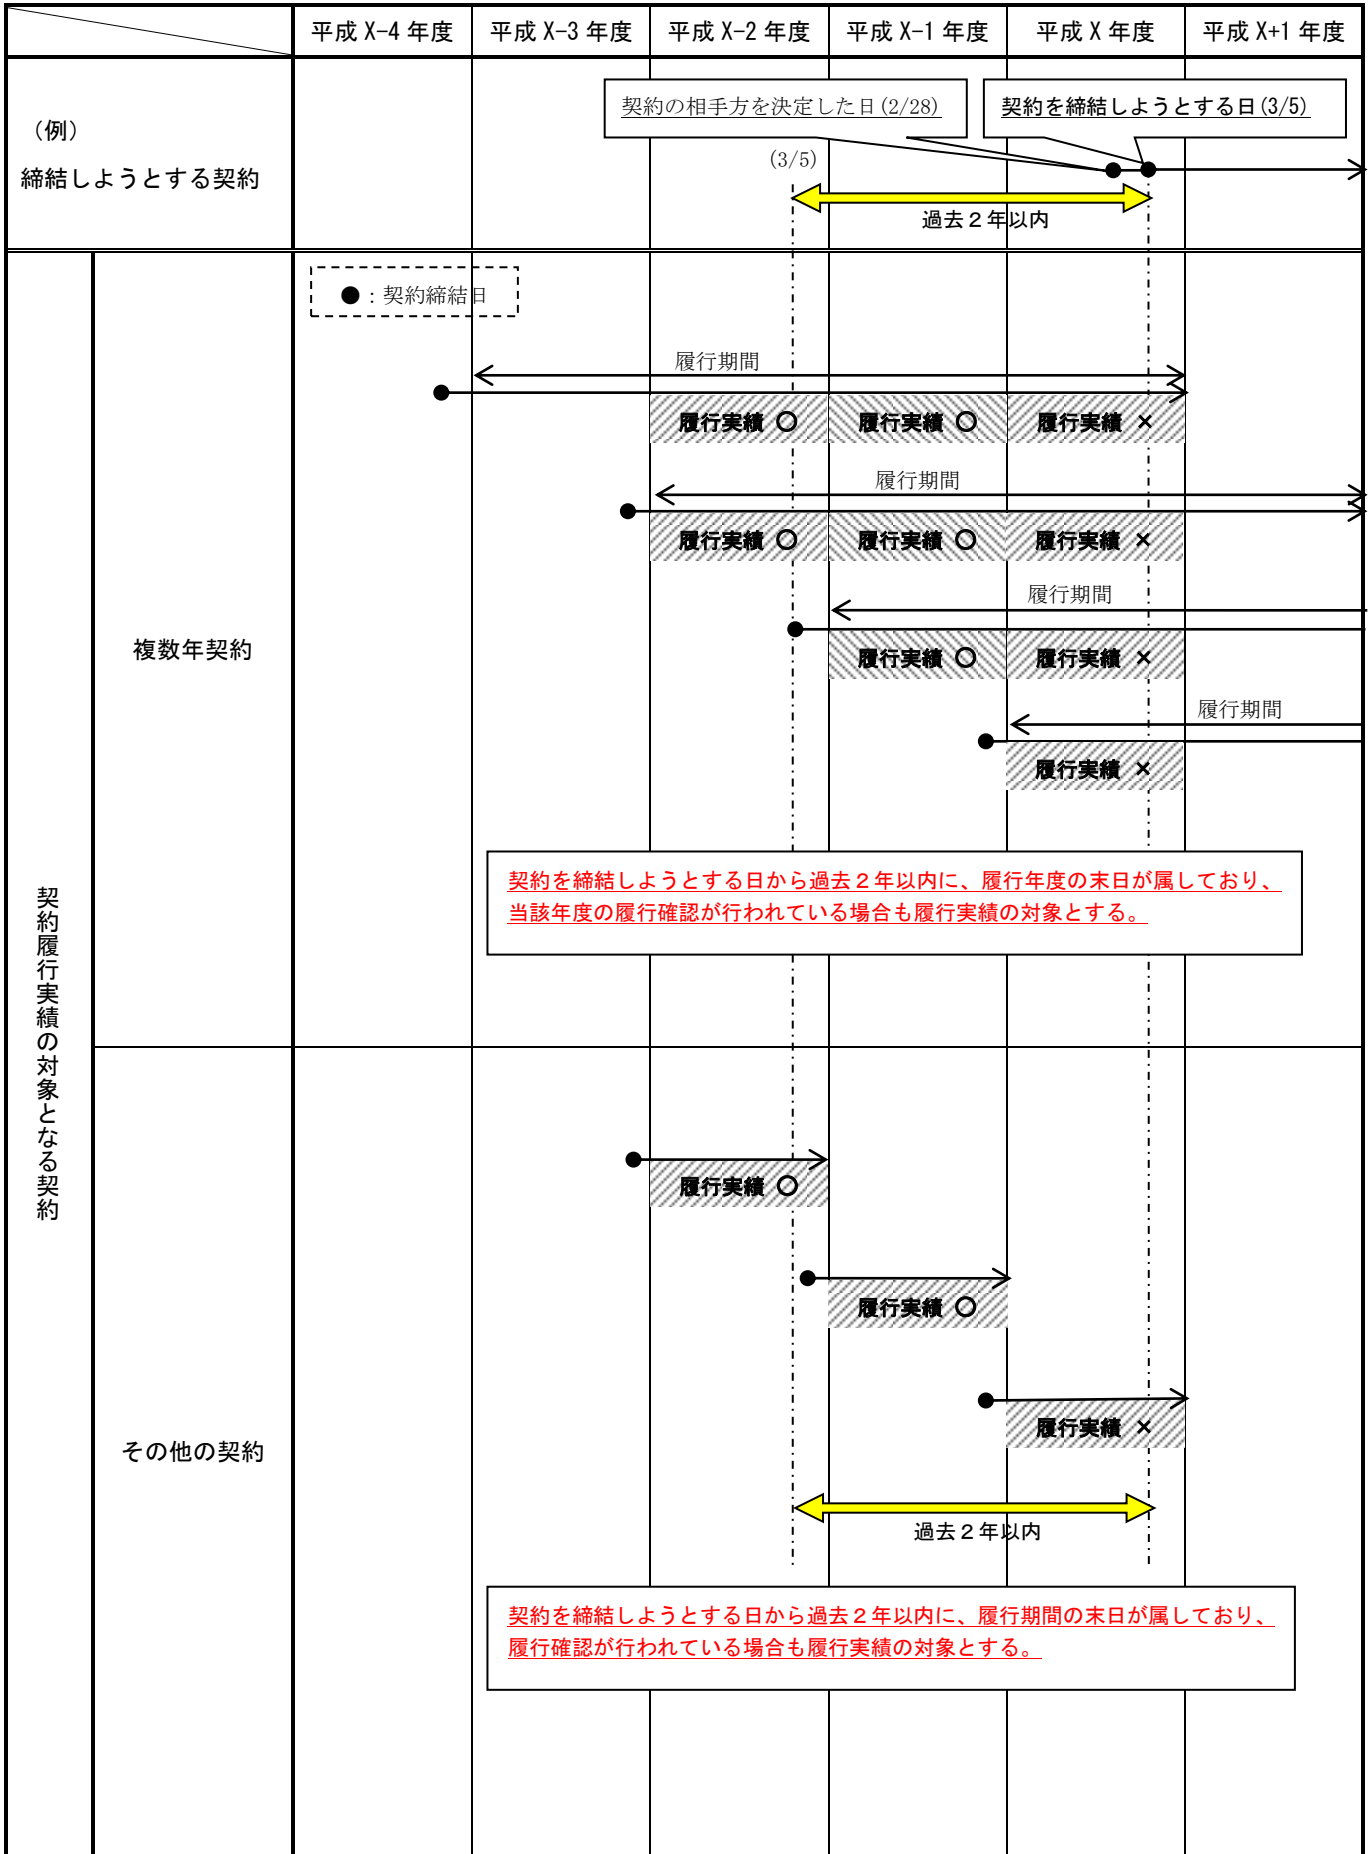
| | | 平成 X-4 年度 | 平成 X-3 年度 | 平成 X-2 年度 | 平成 X-1 年度 | 平成 X 年度 | 平成 X+1 年度 |
|---|---|---|---|---|---|---|---|

（例）
締結しようとする契約

契約の相手方を決定した日 (2/28)

契約を締結しようとする日 (3/5)

(3/5)

過去２年以内

契約履行実績の対象となる契約

複数年契約

●：契約締結日

履行期間
履行実績 ○ 履行実績 ○ 履行実績 ×

履行期間
履行実績 ○ 履行実績 ○ 履行実績 ×

履行期間
履行実績 ○ 履行実績 ×

履行期間
履行実績 ×

契約を締結しようとする日から過去２年以内に、履行年度の末日が属しており、当該年度の履行確認が行われている場合も履行実績の対象とする。

その他の契約

履行実績 ○

履行実績 ○

履行実績 ×

過去２年以内

契約を締結しようとする日から過去２年以内に、履行期間の末日が属しており、履行確認が行われている場合も履行実績の対象とする。